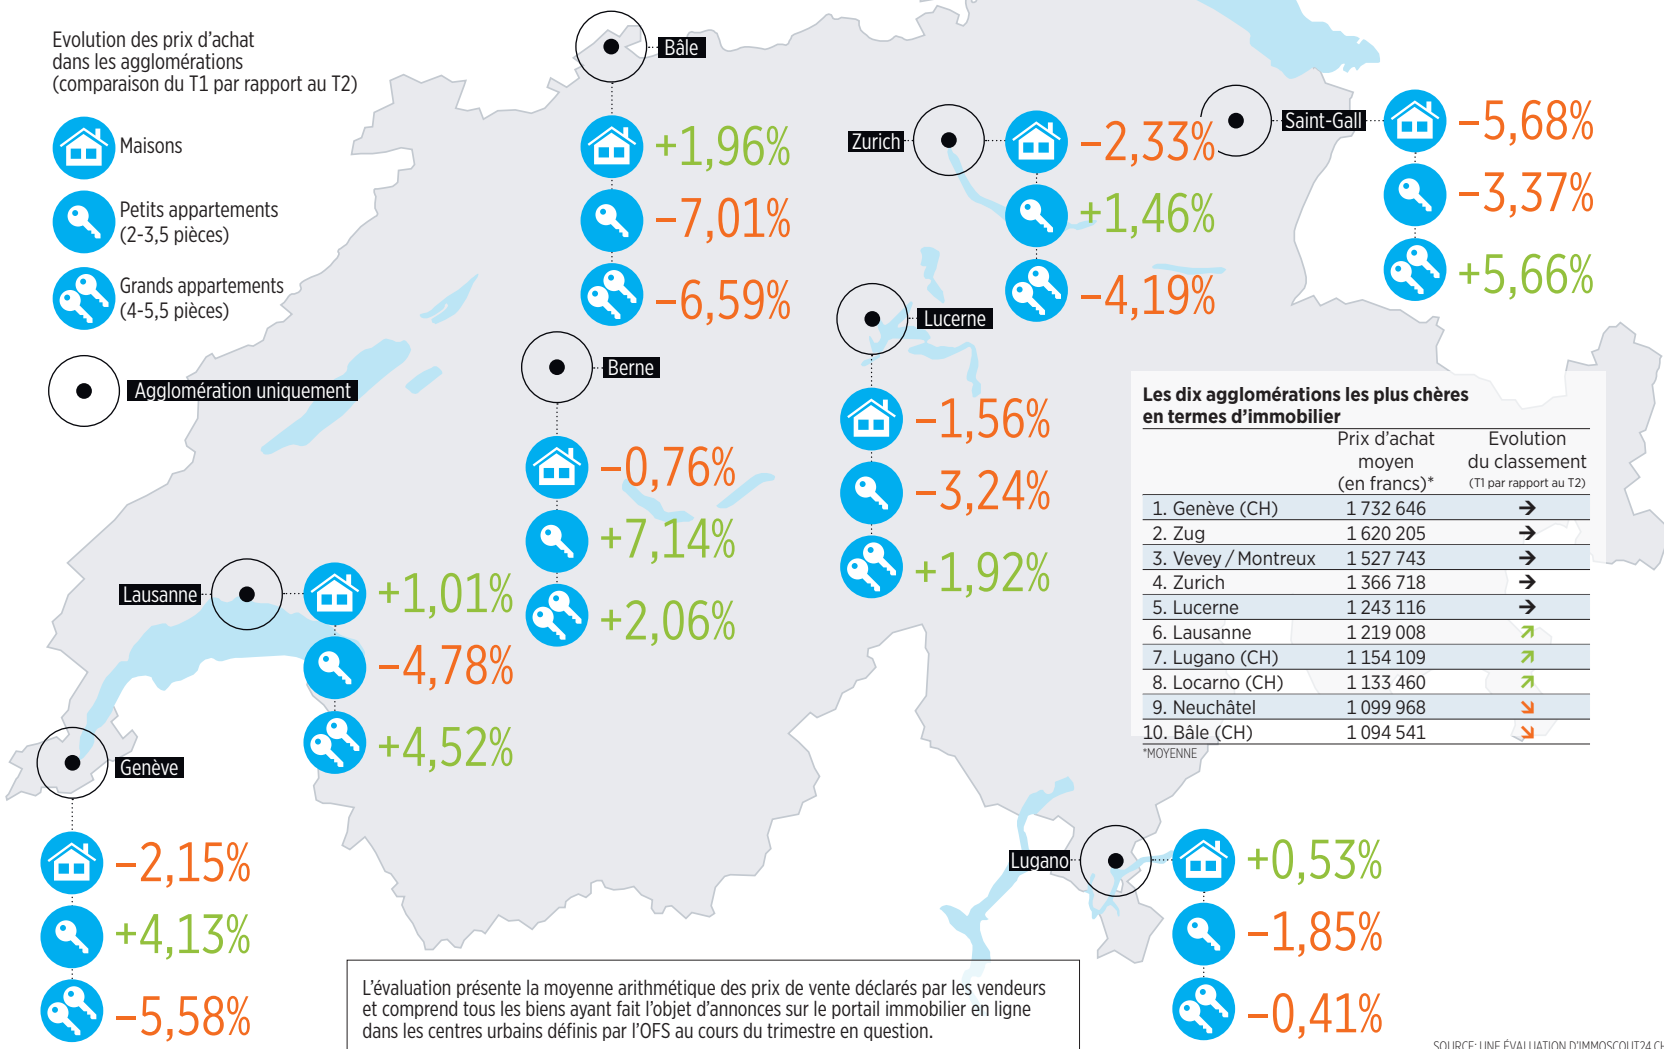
Evolution des prix d'achat dans les agglomérations (comparaison du T1 par rapport au T2)

Maisons

Petits appartements (2-3,5 pièces)

Grands appartements (4-5,5 pièces)

Agglomération uniquement

Bâle
+1,96%
-7,01%
-6,59%

Zurich
-2,33%
+1,46%
-4,19%

Saint-Gall
-5,68%
-3,37%
+5,66%

Lucerne
-1,56%
-3,24%
+1,92%

Berne
-0,76%
+7,14%
+2,06%

Lausanne
+1,01%
-4,78%
+4,52%

Genève
-2,15%
+4,13%
-5,58%

Lugano
+0,53%
-1,85%
-0,41%

Les dix agglomérations les plus chères en termes d'immobilier

| | Prix d'achat moyen (en francs)* | Evolution du classement (T1 par rapport au T2) |
|---|---|---|
| 1. Genève (CH) | 1 732 646 | → |
| 2. Zug | 1 620 205 | → |
| 3. Vevey / Montreux | 1 527 743 | → |
| 4. Zurich | 1 366 718 | → |
| 5. Lucerne | 1 243 116 | → |
| 6. Lausanne | 1 219 008 | ↗ |
| 7. Lugano (CH) | 1 154 109 | ↗ |
| 8. Locarno (CH) | 1 133 460 | ↗ |
| 9. Neuchâtel | 1 099 968 | ↘ |
| 10. Bâle (CH) | 1 094 541 | ↘ |

*MOYENNE

L'évaluation présente la moyenne arithmétique des prix de vente déclarés par les vendeurs et comprend tous les biens ayant fait l'objet d'annonces sur le portail immobilier en ligne dans les centres urbains définis par l'OFS au cours du trimestre en question.

SOURCE: UNE ÉVALUATION D'IMMOSCOUT24.CH